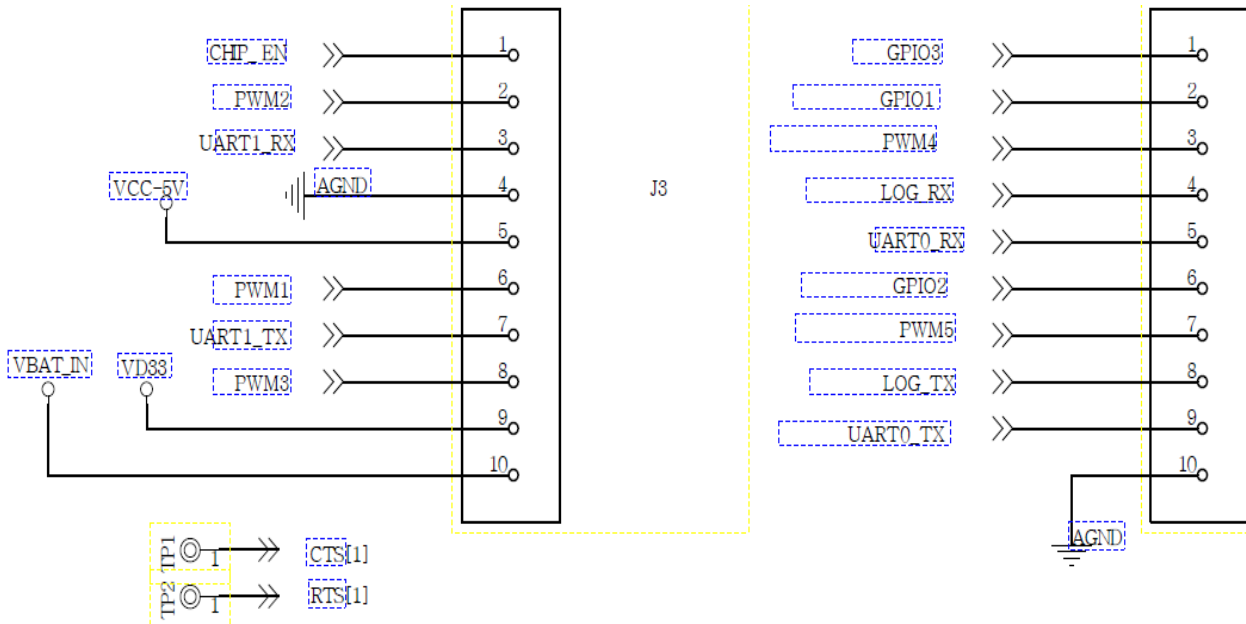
CHIP_EN
1
PWM2
2
UART1_RX
3
VCC-5V
AGND
4
5
PWM1
6
UART1_TX
7
VBAT_IN
VD33
PWM3
8
9
10
J3
GPIO3
1
GPIO1
2
PWM4
3
LOG_RX
4
UART0_RX
5
GPIO2
6
PWM5
7
LOG_TX
8
UART0_TX
9
10
AGND
TP1
1
CTS[1]
TP2
1
RTS[1]